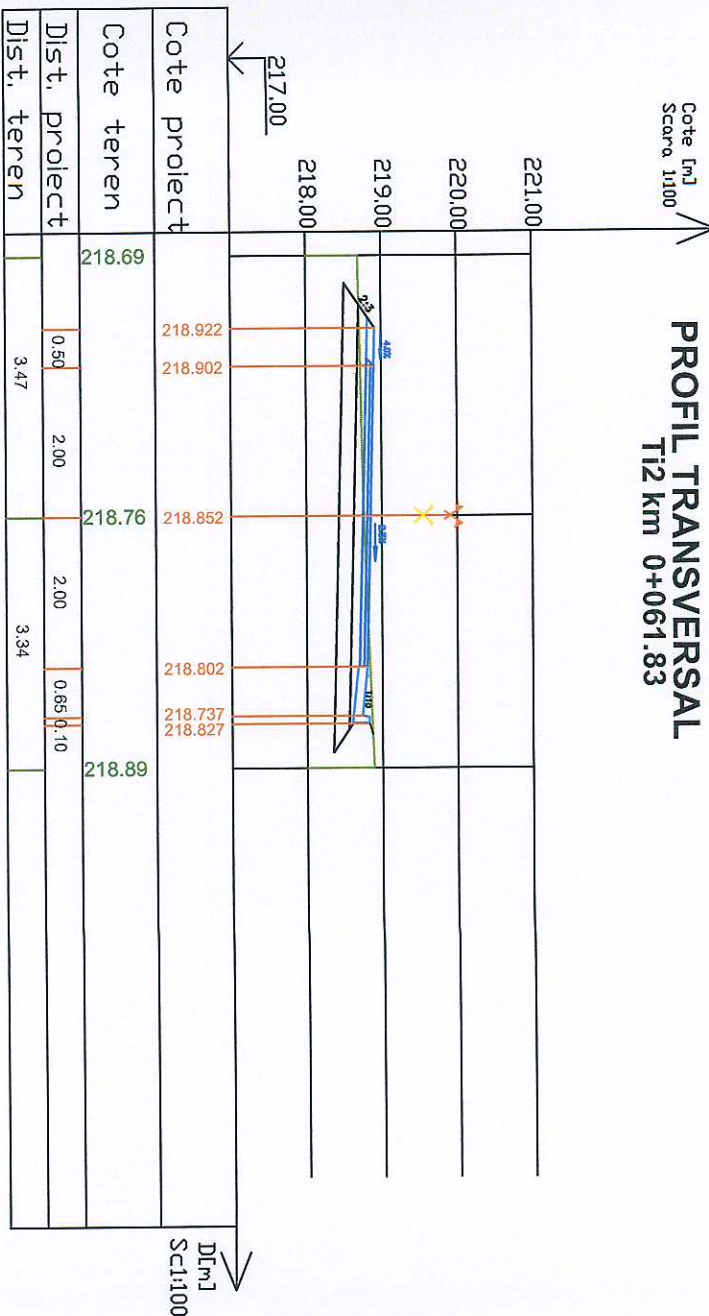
PROFIL TRANSVERSAL
Ti2 km 0+061.83

Cote [m]
Scara 1:100

221.00
220.00
219.00
218.00
217.00

2:3
4.0%
0.0%
1:10

Cote proiect
218.922
218.902
218.852
218.802
218.737
218.827

Cote teren
218.69
218.76
218.89

Dist. proiect
0.50
2.00
2.00
0.65
0.10

Dist. teren
3.47
3.34

D[m]
Sc1:100